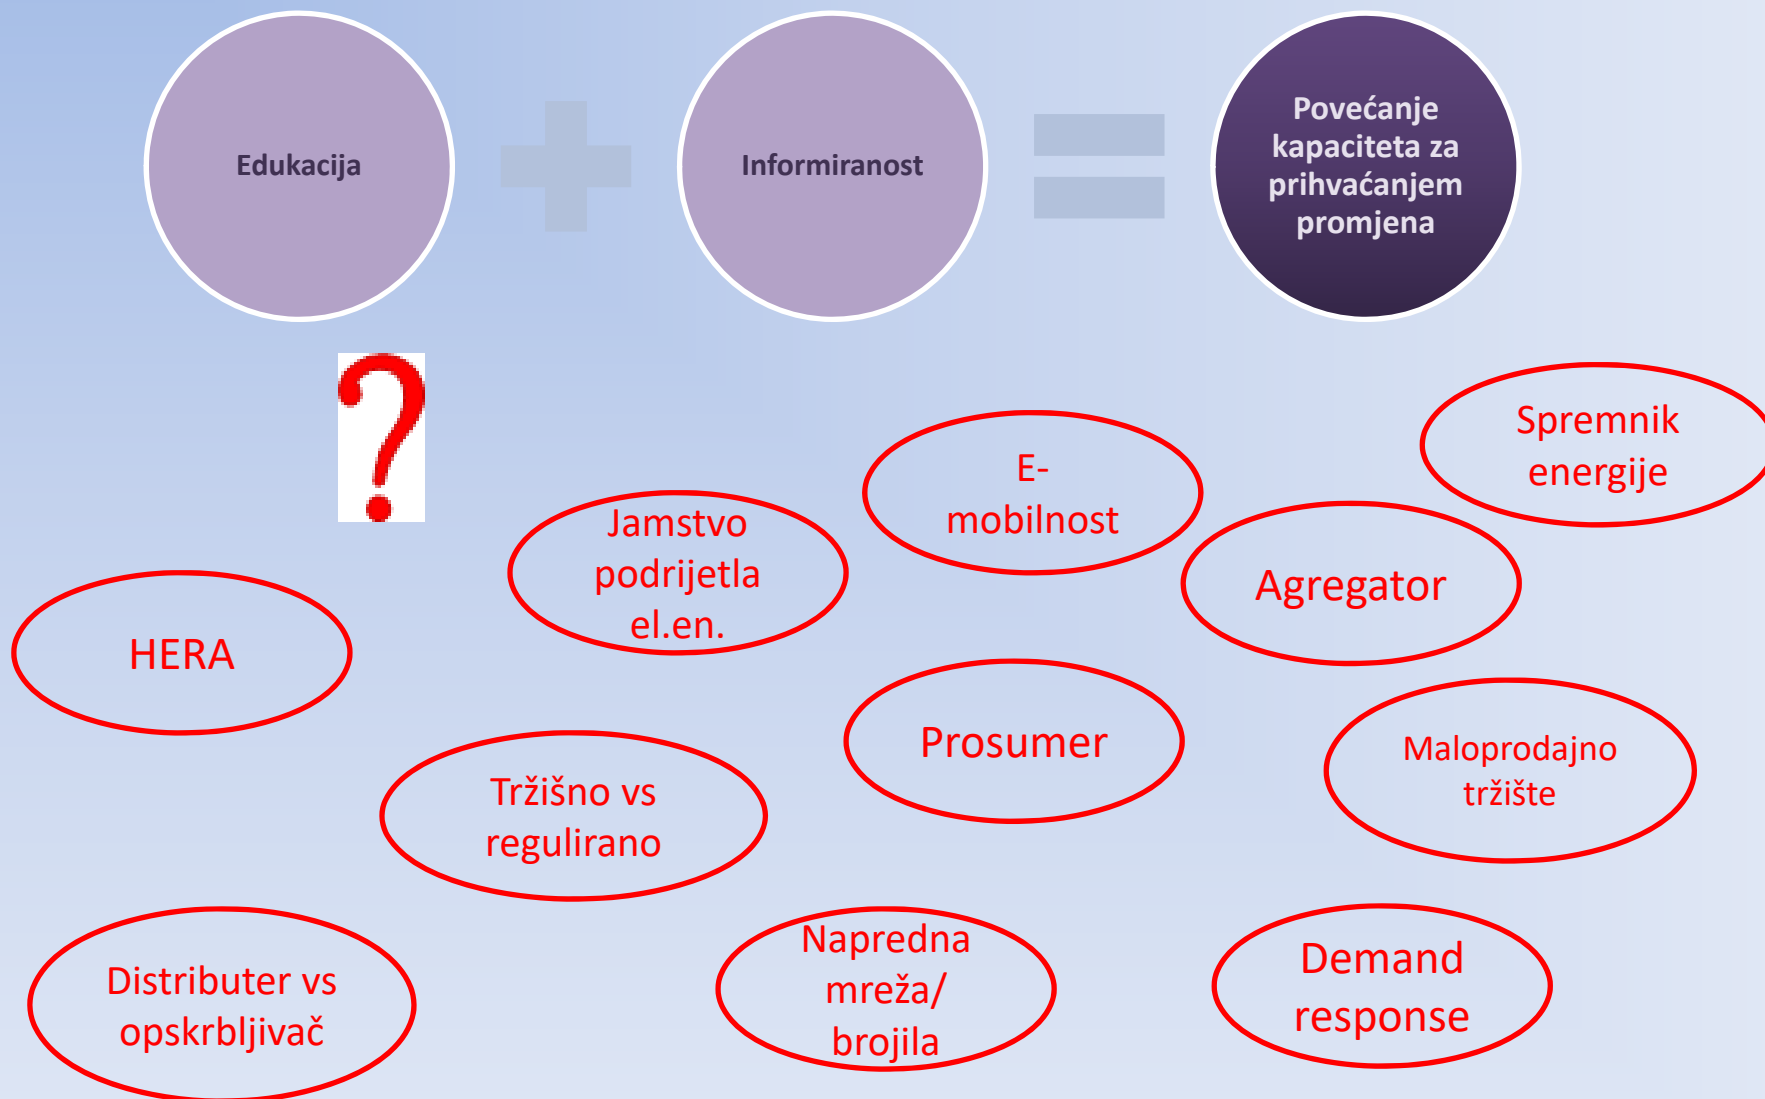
Edukacija

+

Informiranost

=

Povećanje kapaciteta za prihvaćanjem promjena

?

Spremnik energije

E-mobilnost

Jamstvo podrijetla el.en.

Agregator

HERA

Prosumer

Maloprodajno tržište

Tržišno vs regulirano

Distributer vs opskrbljivač

Napredna mreža/ brojila

Demand response